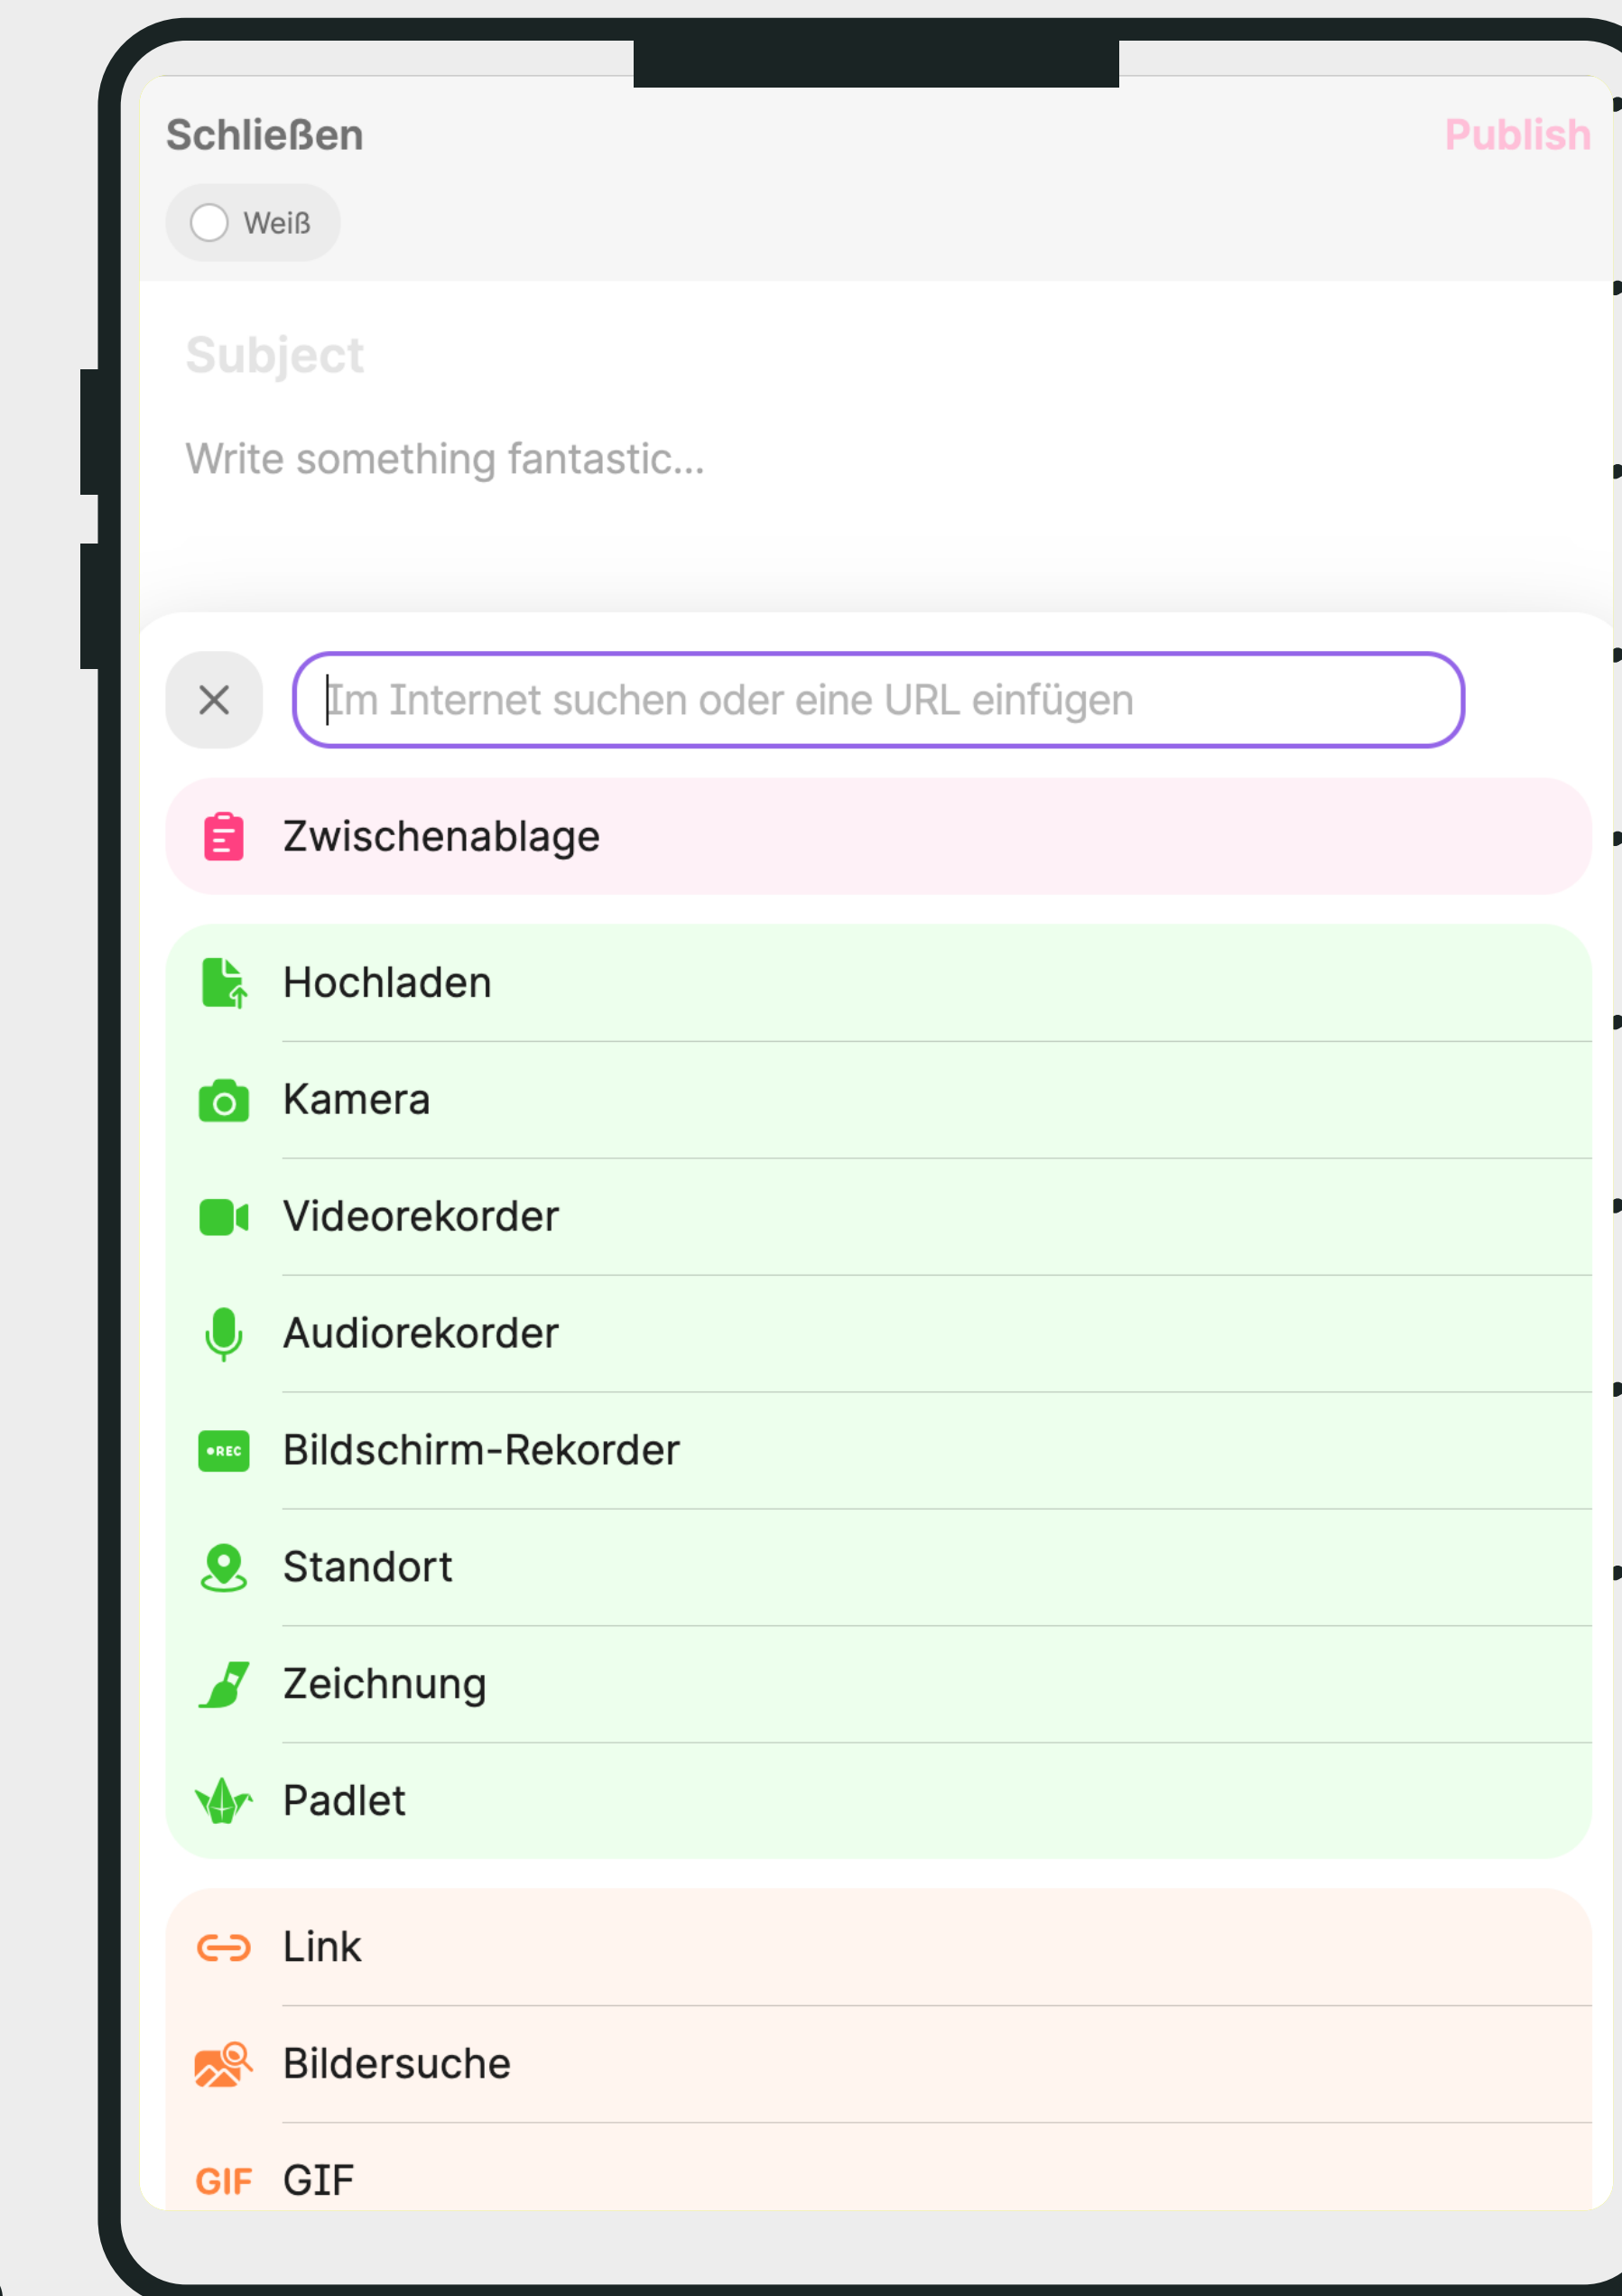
Schließen

Publish

Weiß

Subject

Write something fantastic...

Im Internet suchen oder eine URL einfügen

Zwischenablage

Hochladen

Kamera

Videorekorder

Audiorekorder

REC Bildschirm-Rekorder

Standort

Zeichnung

Padlet

Link

Bildersuche

GIF GIF